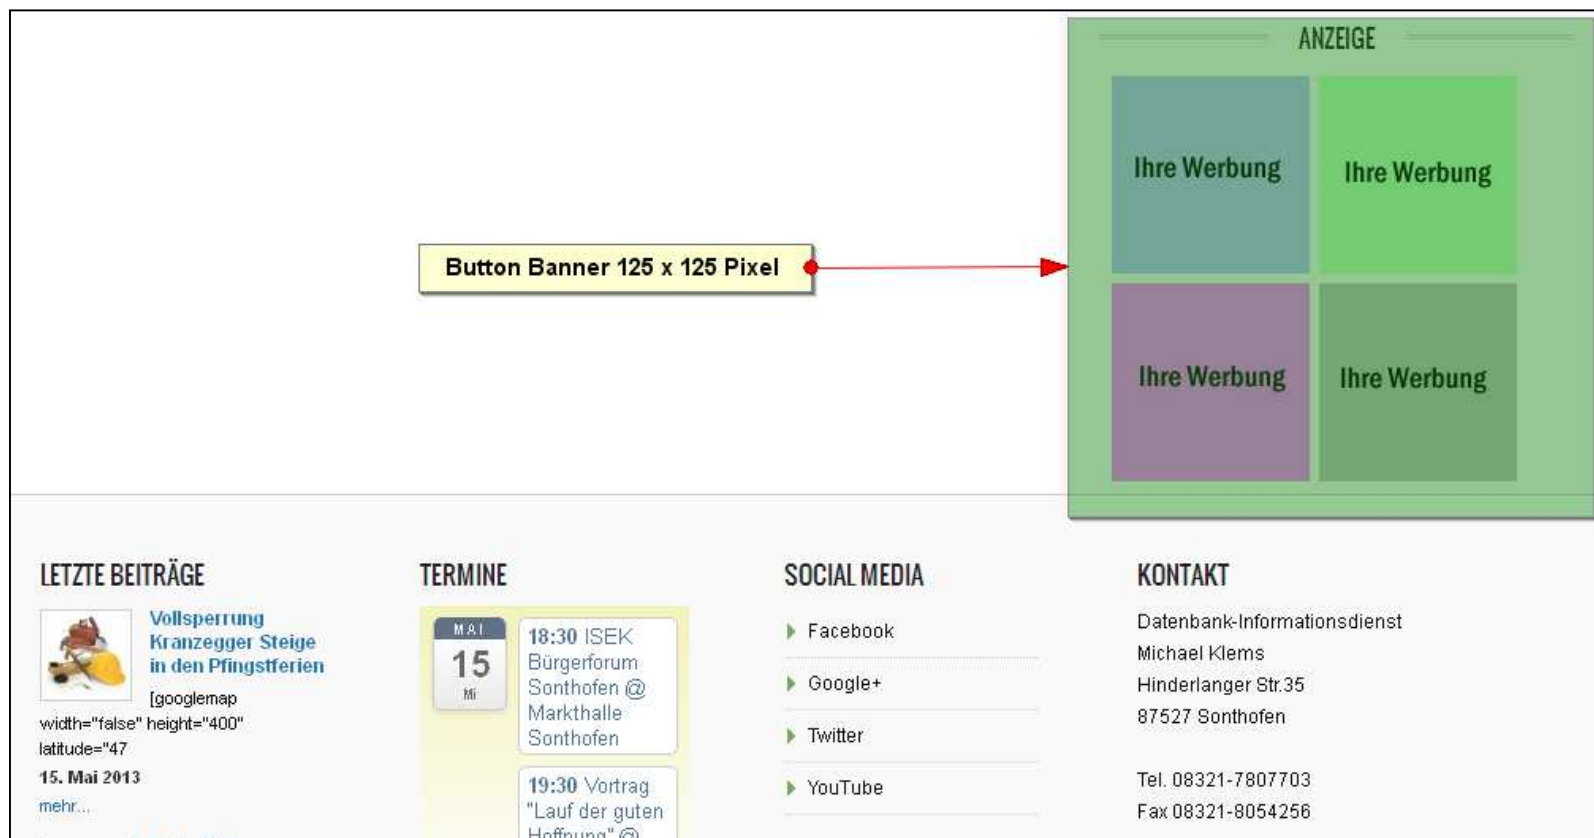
ANZEIGE

Ihre Werbung

Ihre Werbung

Button Banner 125 x 125 Pixel

Ihre Werbung

Ihre Werbung

LETZTE BEITRÄGE

Vollsperrung Kranzegger Steige in den Pfingstferien

[googlemap width="false" height="400" latitude="47

15. Mai 2013

mehr...

TERMINE

MAI
15
Mi

18:30 ISEK Bürgerforum Sonthofen @ Markthalle Sonthofen

19:30 Vortrag "Lauf der guten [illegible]

SOCIAL MEDIA

Facebook

Google+

Twitter

YouTube

KONTAKT

Datenbank-Informationsdienst
Michael Klems
Hinderlanger Str.35
87527 Sonthofen

Tel. 08321-7807703
Fax 08321-8054256